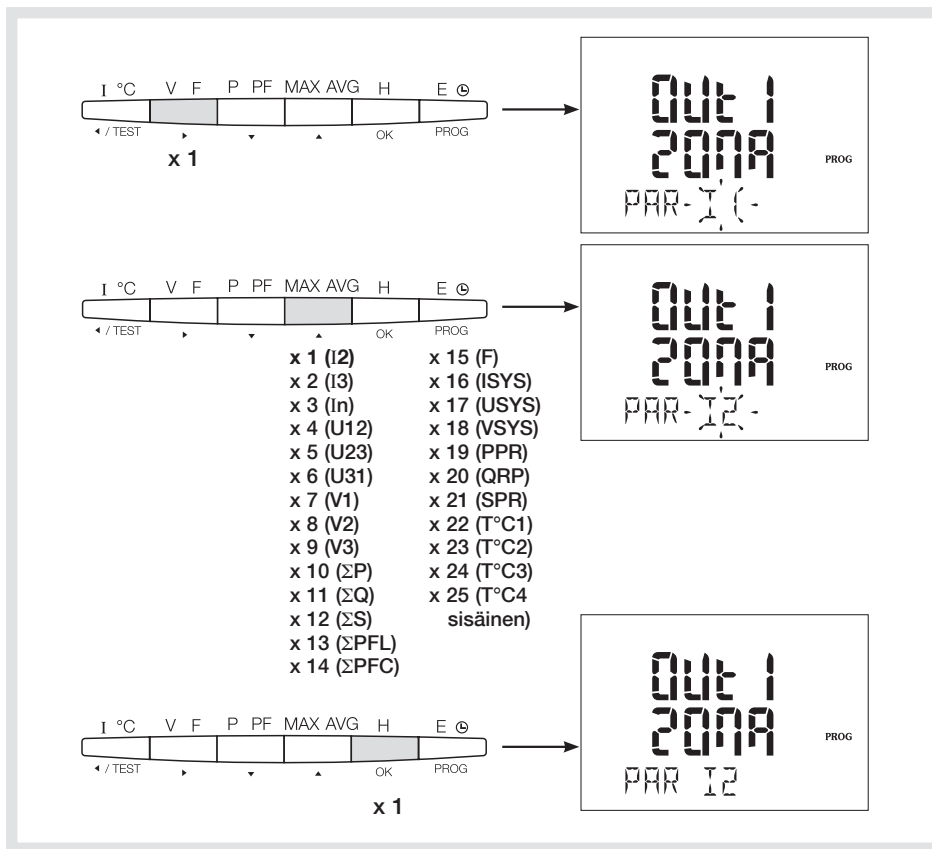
I °C V F P PF MAX AVG H E ◷
◂ / TEST ▸ ▾ ▴ OK PROG
x 1

Out 1
20mA
PROG
PAR-I1-

I °C V F P PF MAX AVG H E ◷
◂ / TEST ▸ ▾ ▴ OK PROG

x 1 (I2)
x 2 (I3)
x 3 (In)
x 4 (U12)
x 5 (U23)
x 6 (U31)
x 7 (V1)
x 8 (V2)
x 9 (V3)
x 10 ($\Sigma$P)
x 11 ($\Sigma$Q)
x 12 ($\Sigma$S)
x 13 ($\Sigma$PFL)
x 14 ($\Sigma$PFC)
x 15 (F)
x 16 (ISYS)
x 17 (USYS)
x 18 (VSYS)
x 19 (PPR)
x 20 (QRP)
x 21 (SPR)
x 22 (T°C1)
x 23 (T°C2)
x 24 (T°C3)
x 25 (T°C4 sisäinen)

Out 1
20mA
PROG
PAR-I2-

Out 1
20mA
PROG
PAR I2

I °C V F P PF MAX AVG H E ◷
◂ / TEST ▸ ▾ ▴ OK PROG
x 1